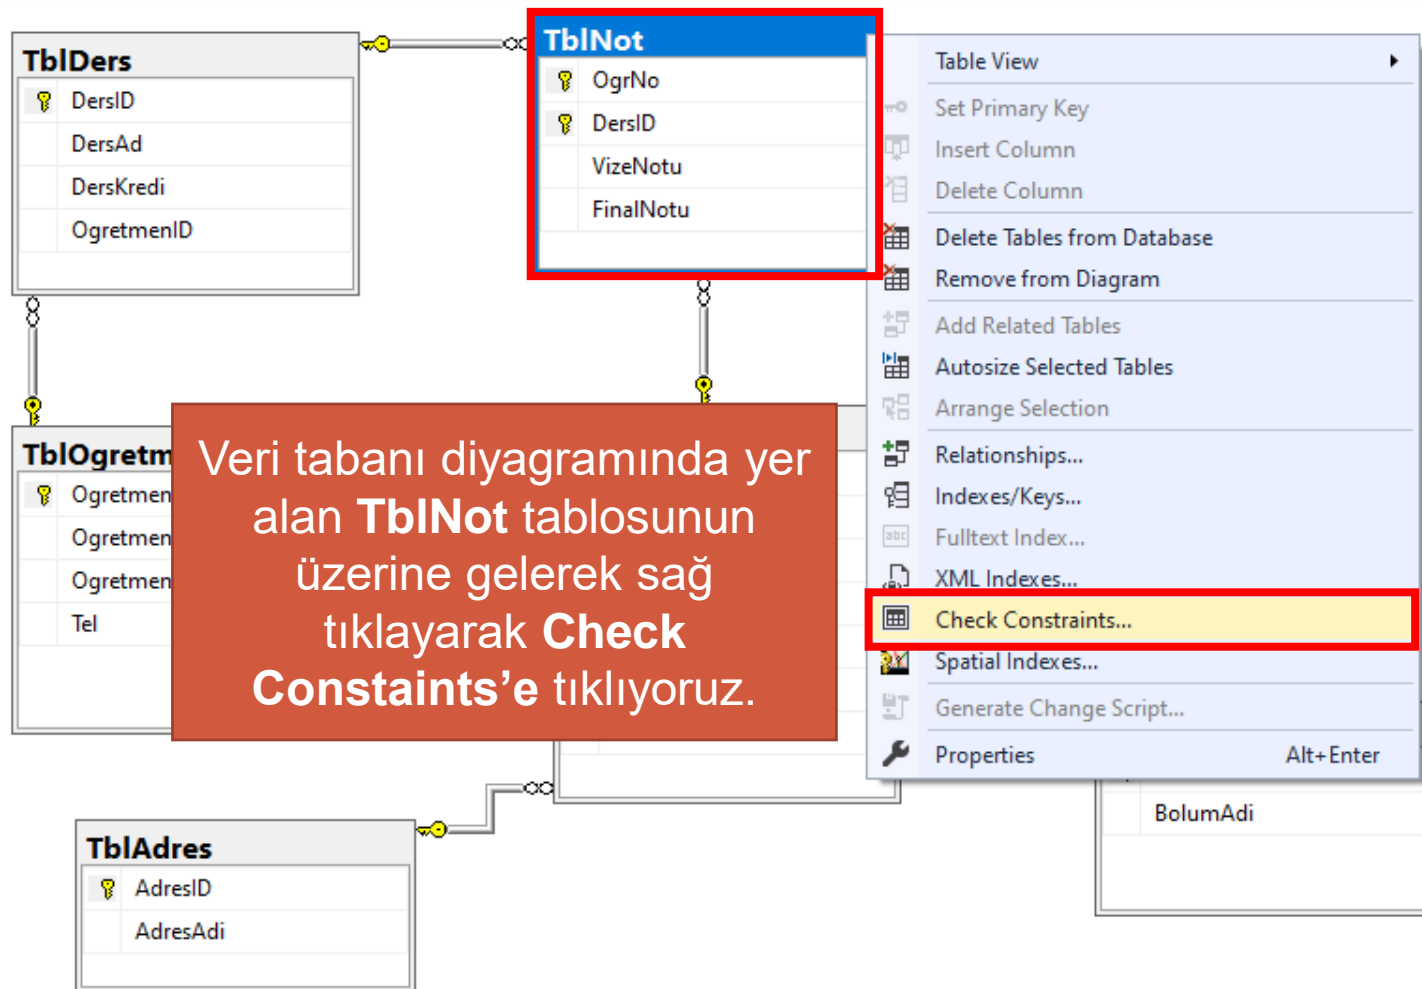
TblDers
DersID
DersAd
DersKredi
OgretmenID

TblNot
OgrNo
DersID
VizeNotu
FinalNotu

Table View
Set Primary Key
Insert Column
Delete Column
Delete Tables from Database
Remove from Diagram
Add Related Tables
Autosize Selected Tables
Arrange Selection
Relationships...
Indexes/Keys...
Fulltext Index...
XML Indexes...
Check Constraints...
Spatial Indexes...
Generate Change Script...
Properties Alt+Enter

TblOgretm
Ogretmen
Ogretmen
Ogretmen
Tel

Veri tabanı diyagramında yer alan **TblNot** tablosunun üzerine gelerek sağ tıklayarak **Check Constaints'e** tıklıyoruz.

BolumAdi

TblAdres
AdresID
AdresAdi